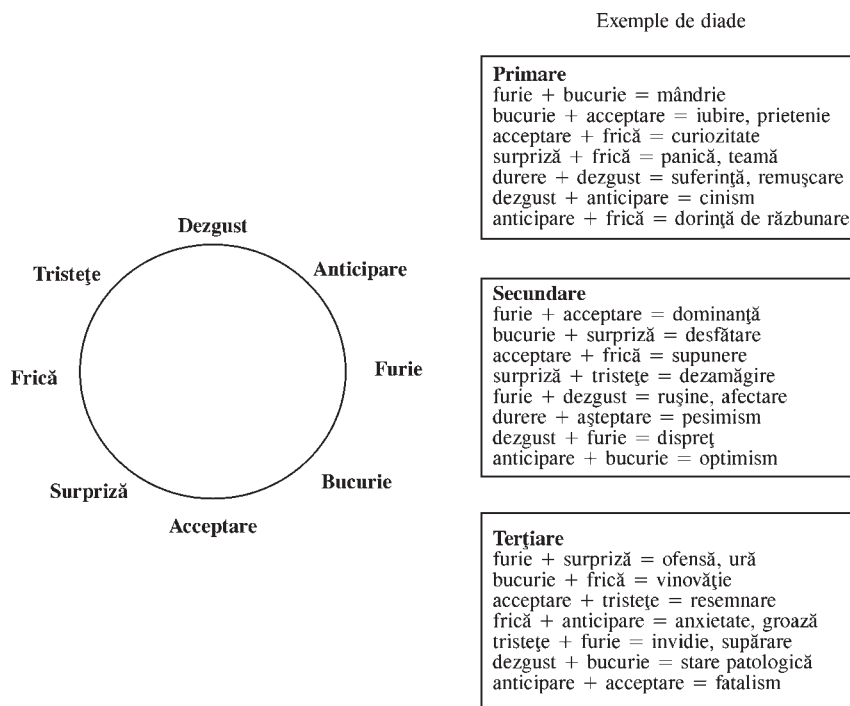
Exemple de diade

Dezgust
Anticipare
Furie
Bucurie
Acceptare
Surpriză
Frică
Tristeţe

**Primare**
furie + bucurie = mândrie
bucurie + acceptare = iubire, prietenie
acceptare + frică = curiozitate
surpriză + frică = panică, teamă
durere + dezgust = suferinţă, remuşcare
dezgust + anticipare = cinism
anticipare + frică = dorinţă de răzbunare

**Secundare**
furie + acceptare = dominanţă
bucurie + surpriză = desfătare
acceptare + frică = supunere
surpriză + tristeţe = dezamăgire
furie + dezgust = ruşine, afectare
durere + aşteptare = pesimism
dezgust + furie = dispreţ
anticipare + bucurie = optimism

**Terţiare**
furie + surpriză = ofensă, ură
bucurie + frică = vinovăţie
acceptare + tristeţe = resemnare
frică + anticipare = anxietate, groază
tristeţe + furie = invidie, supărare
dezgust + bucurie = stare patologică
anticipare + acceptare = fatalism